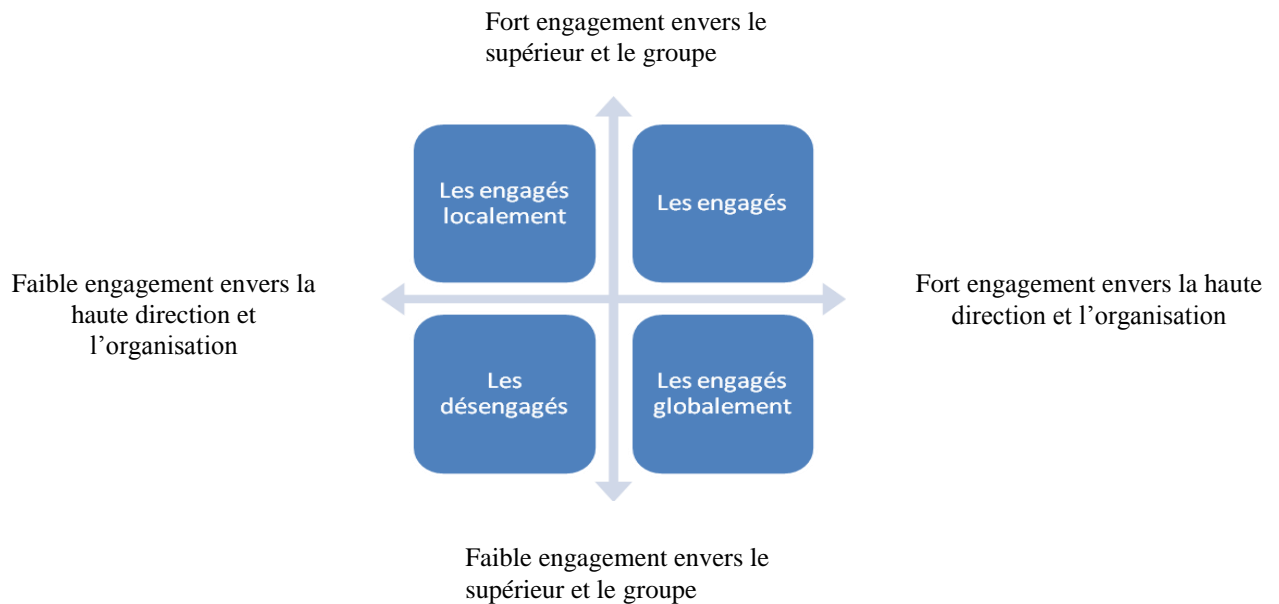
Fort engagement envers le supérieur et le groupe

Les engagés localement

Les engagés

Faible engagement envers la haute direction et l’organisation

Fort engagement envers la haute direction et l’organisation

Les désengagés

Les engagés globalement

Faible engagement envers le supérieur et le groupe